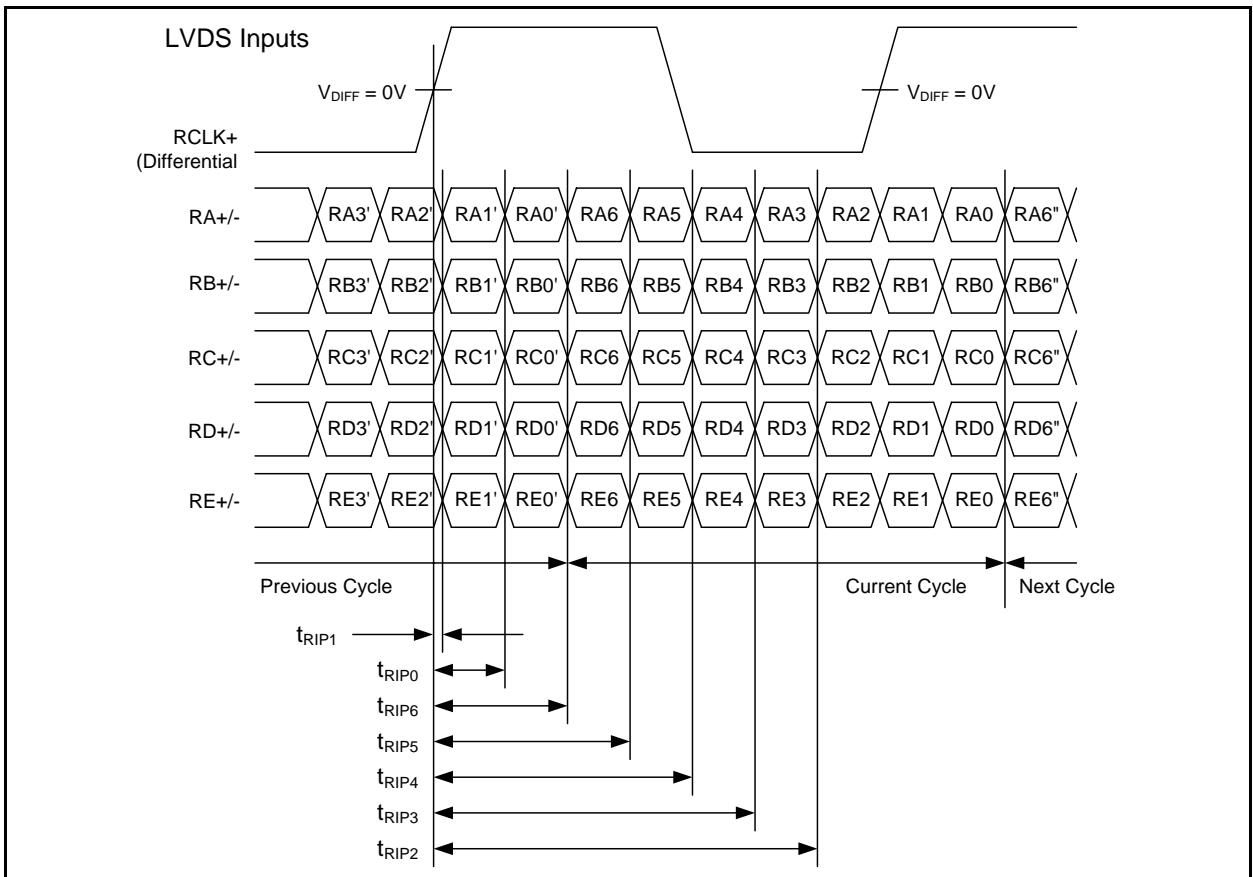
LVDS Inputs

$V_{DIFF}$ = 0V

$V_{DIFF}$ = 0V

RCLK+
(Differential

RA+/- RA3' RA2' RA1' RA0' RA6 RA5 RA4 RA3 RA2 RA1 RA0 RA6"

RB+/- RB3' RB2' RB1' RB0' RB6 RB5 RB4 RB3 RB2 RB1 RB0 RB6"

RC+/- RC3' RC2' RC1' RC0' RC6 RC5 RC4 RC3 RC2 RC1 RC0 RC6"

RD+/- RD3' RD2' RD1' RD0' RD6 RD5 RD4 RD3 RD2 RD1 RD0 RD6"

RE+/- RE3' RE2' RE1' RE0' RE6 RE5 RE4 RE3 RE2 RE1 RE0 RE6"

Previous Cycle

Current Cycle

Next Cycle

$t_{RIP1}$

$t_{RIP0}$

$t_{RIP6}$

$t_{RIP5}$

$t_{RIP4}$

$t_{RIP3}$

$t_{RIP2}$